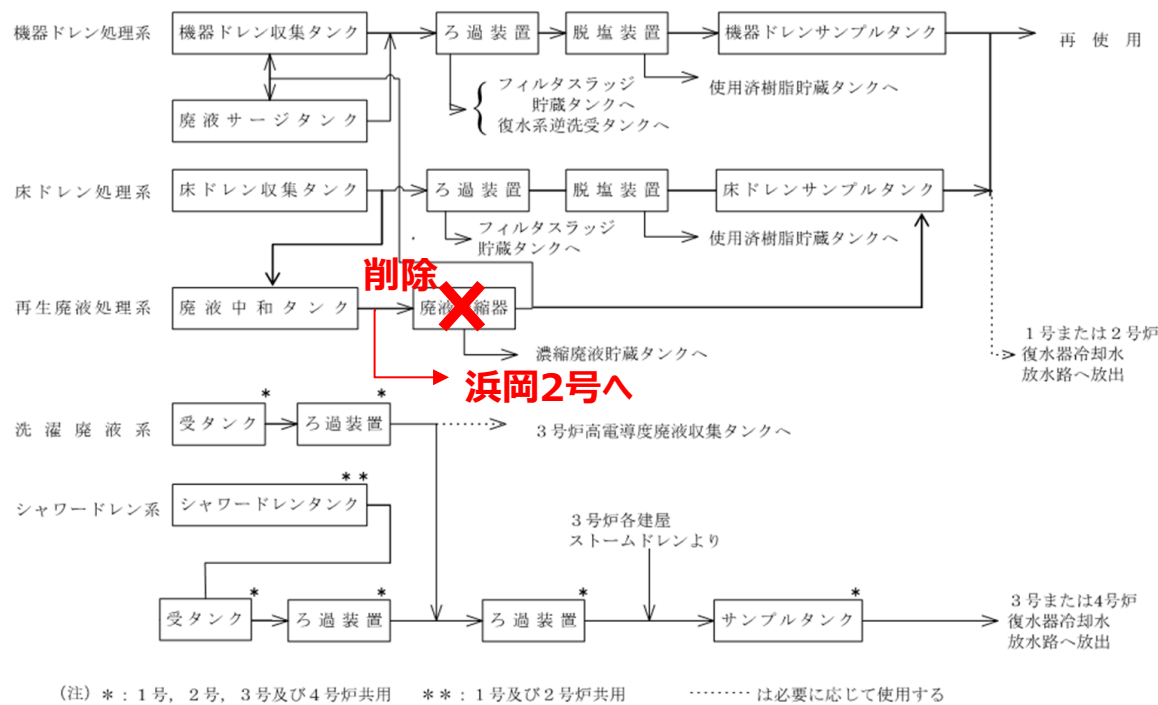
機器ドレン処理系
機器ドレン収集タンク
ろ過装置
脱塩装置
機器ドレンサンプルタンク
再使用
フィルタスラッジ貯蔵タンクへ
復水系逆洗受タンクへ
使用済樹脂貯蔵タンクへ
廃液サージタンク

床ドレン処理系
床ドレン収集タンク
ろ過装置
脱塩装置
床ドレンサンプルタンク
フィルタスラッジ貯蔵タンクへ
使用済樹脂貯蔵タンクへ

削除
再生廃液処理系
廃液中和タンク
廃液濃縮器
濃縮廃液貯蔵タンクへ
浜岡2号へ

1号または2号炉
復水器冷却水
放水路へ放出

洗濯廃液系
受タンク *
ろ過装置 *
3号炉高電導度廃液収集タンクへ

シャワードレン系
シャワードレンタンク **
受タンク *
ろ過装置 *
3号炉各建屋
ストームドレンより
ろ過装置 *
サンプルタンク *
3号または4号炉
復水器冷却水
放水路へ放出

(注) *：1号，2号，3号及び4号炉共用　**：1号及び2号炉共用　……… は必要に応じて使用する